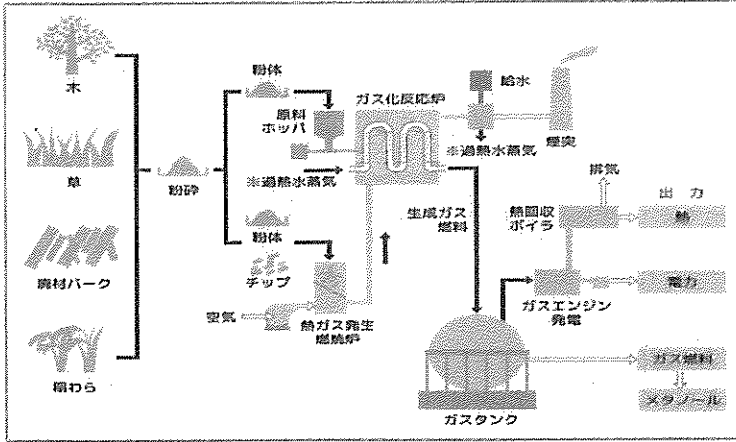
木

草

廃材バーク

稲わら

粉砕

粉体

原料ホッパ

※過熱水蒸気

粉体

チップ

空気

熱ガス発生燃焼炉

ガス化反応炉

給水

※過熱水蒸気

煙突

生成ガス燃料

ガスタンク

熱回収ボイラ

排気

ガスエンジン発電

出力

熱

電力

ガス燃料

メタノール